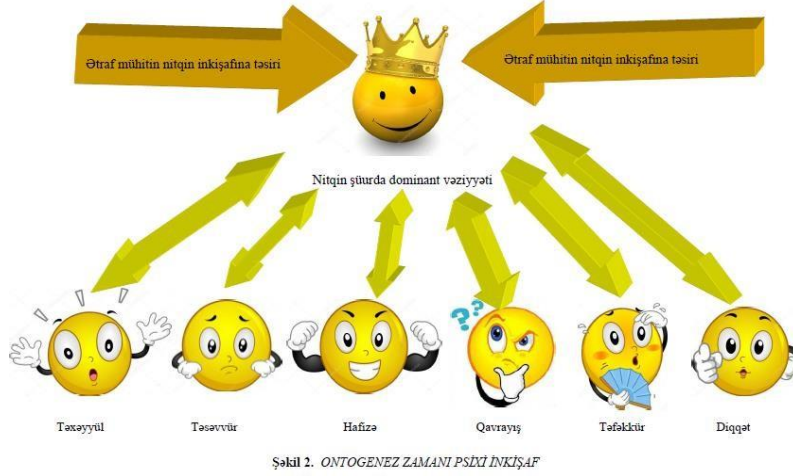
Ətraf mühitin nitqin inkişafına təsiri

Ətraf mühitin nitqin inkişafına təsiri

Nitqin şüurda dominant vəziyyəti

Təxəyyül

Təsəvvür

Hafizə

Qavrayış

Təfəkkür

Diqqət

Şəkil 2. ONTOGENEZ ZAMANI PSİXİ İNKİŞAF